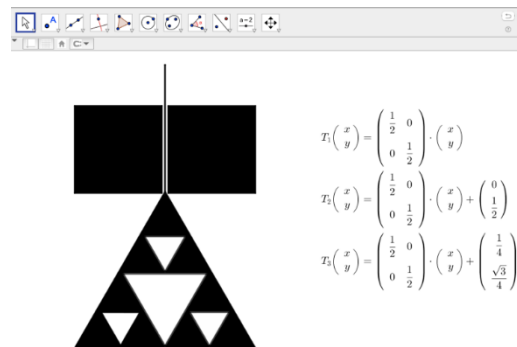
a=2

$T_1\begin{pmatrix} x \\ y \end{pmatrix} = \begin{pmatrix} \frac{1}{2} & 0 \\ 0 & \frac{1}{2} \end{pmatrix} \cdot \begin{pmatrix} x \\ y \end{pmatrix}$

$T_2\begin{pmatrix} x \\ y \end{pmatrix} = \begin{pmatrix} \frac{1}{2} & 0 \\ 0 & \frac{1}{2} \end{pmatrix} \cdot \begin{pmatrix} x \\ y \end{pmatrix} + \begin{pmatrix} 0 \\ \frac{1}{2} \end{pmatrix}$

$T_3\begin{pmatrix} x \\ y \end{pmatrix} = \begin{pmatrix} \frac{1}{2} & 0 \\ 0 & \frac{1}{2} \end{pmatrix} \cdot \begin{pmatrix} x \\ y \end{pmatrix} + \begin{pmatrix} \frac{1}{4} \\ \frac{\sqrt{3}}{4} \end{pmatrix}$